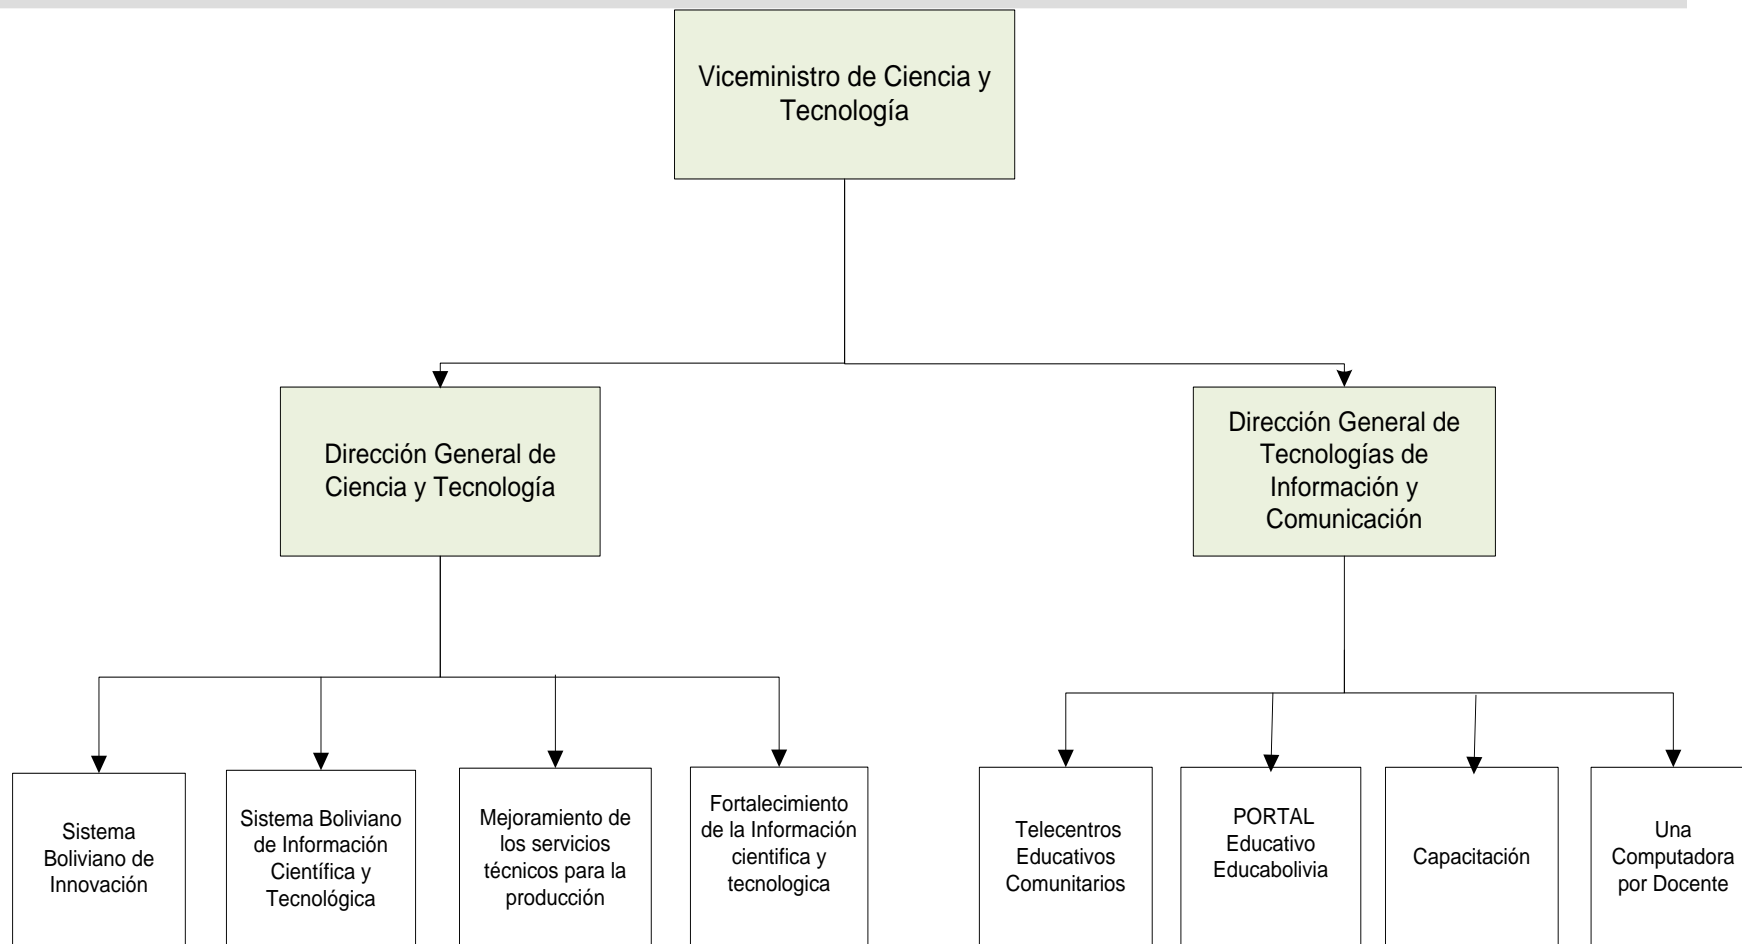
Viceministro de Ciencia y Tecnología

Dirección General de Ciencia y Tecnología

Dirección General de Tecnologías de Información y Comunicación

Sistema Boliviano de Innovación

Sistema Boliviano de Información Científica y Tecnológica

Mejoramiento de los servicios técnicos para la producción

Fortalecimiento de la Información cientifica y tecnologica

Telecentros Educativos Comunitarios

PORTAL Educativo Educabolivia

Capacitación

Una Computadora por Docente